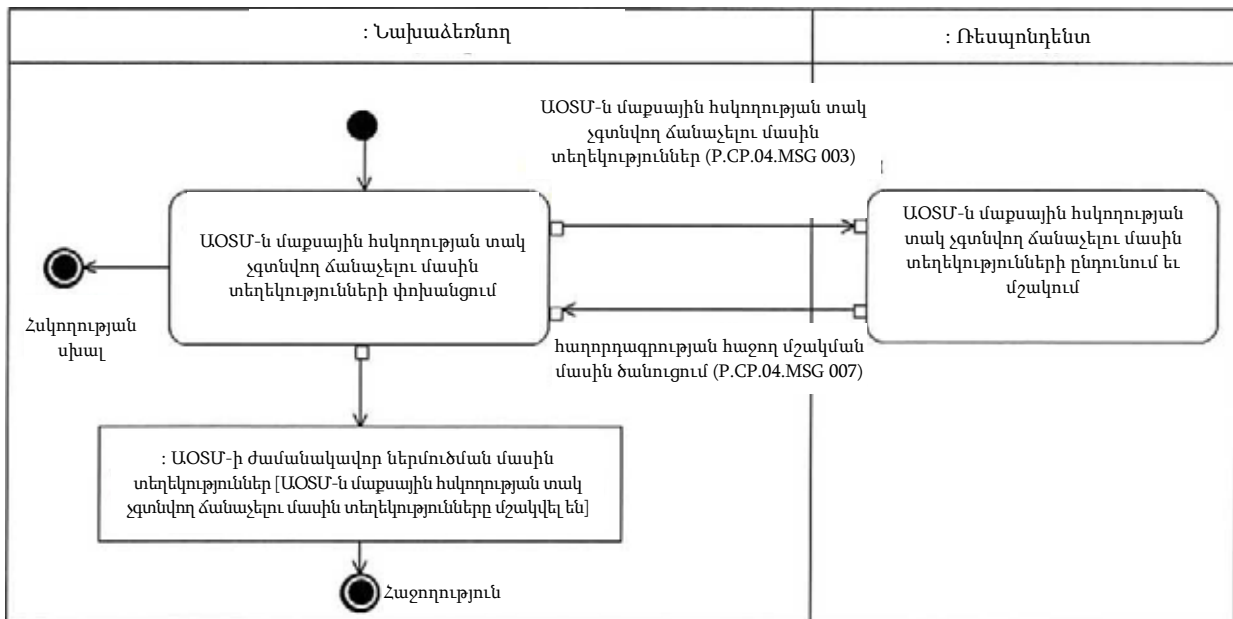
: Նախաձեռնող

: Ռեսպոնդենտ

ԱՕՏՄ-ն մաքսային հսկողության տակ չգտնվող ճանաչելու մասին տեղեկություններ (P.CP.04.MSG 003)

ԱՕՏՄ-ն մաքսային հսկողության տակ չգտնվող ճանաչելու մասին տեղեկությունների փոխանցում

ԱՕՏՄ-ն մաքսային հսկողության տակ չգտնվող ճանաչելու մասին տեղեկությունների ընդունում եւ մշակում

Հսկողության սխալ

հաղորդագրության հաջող մշակման մասին ծանուցում (P.CP.04.MSG 007)

: ԱՕՏՄ-ի ժամանակավոր ներմուծման մասին տեղեկություններ [ԱՕՏՄ-ն մաքսային հսկողության տակ չգտնվող ճանաչելու մասին տեղեկությունները մշակվել են]

Հաջողություն